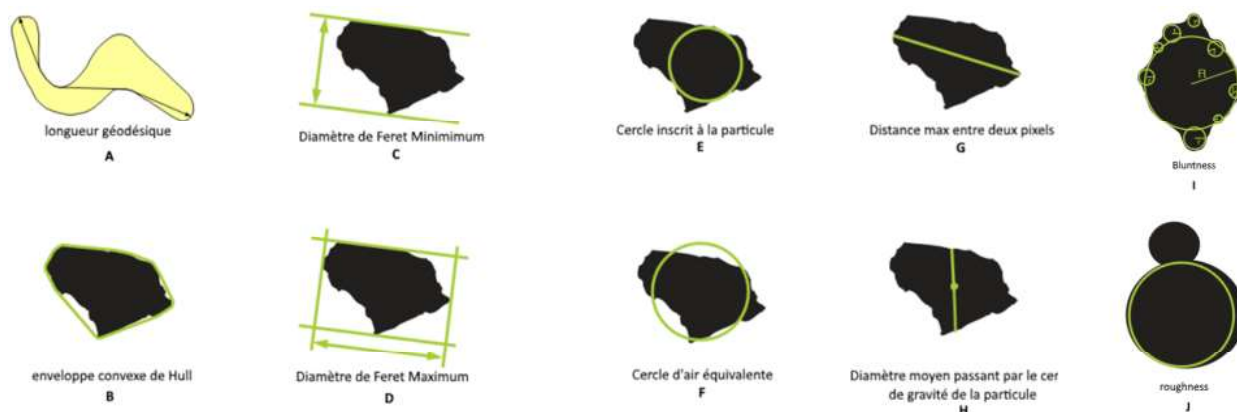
longueur géodésique
A

Diamètre de Feret Minimimum
C

Cercle inscrit à la particule
E

Distance max entre deux pixels
G

R
Bluntness
I

enveloppe convexe de Hull
B

Diamètre de Feret Maximum
D

Cercle d'air équivalente
F

Diamètre moyen passant par le cer de gravité de la particule
H

roughness
J